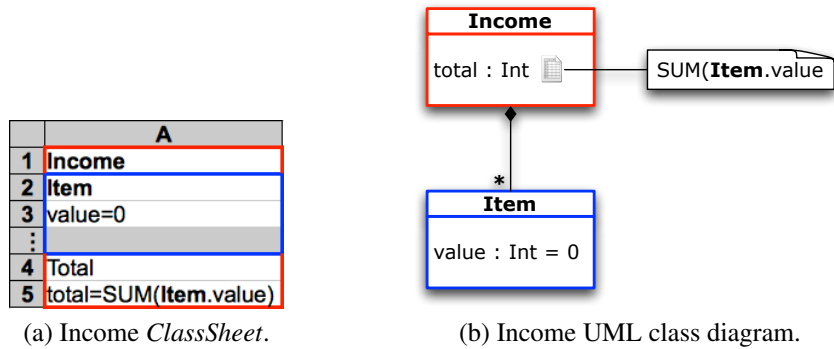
|  | A |
|---|---|
| 1 | **Income** |
| 2 | **Item** |
| 3 | value=0 |
| ⋮ |  |
| 4 | Total |
| 5 | total=SUM(**Item**.value) |

(a) Income *ClassSheet*.

**Income**

total : Int

SUM(**Item**.value

*

**Item**

value : Int = 0

(b) Income UML class diagram.